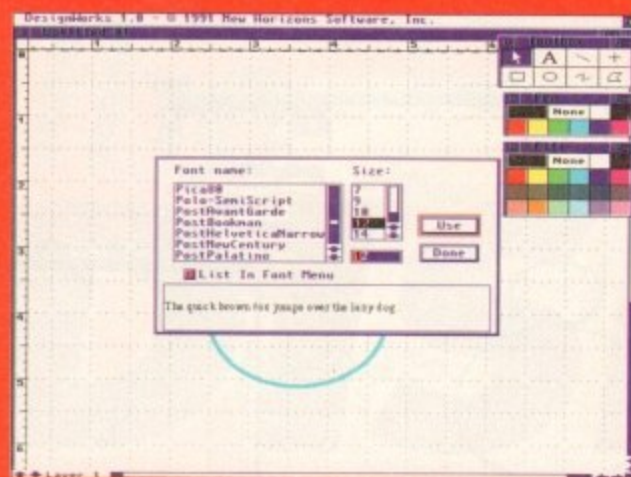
DesignWorks 1.0 - © 1991 New Horizons Software, Inc.

A

None

None

Font name:
Pica80
Polo-SemiScript
PostAvantGarde
PostBookman
PostHelveticaNarrow
PostNewCentury
PostPalatino

Size:
7
9
10
12
14

12

Use

Done

List In Font Menu

The quick brown fox jumps over the lazy dog

1
2
3
4
5
6

Layer 1